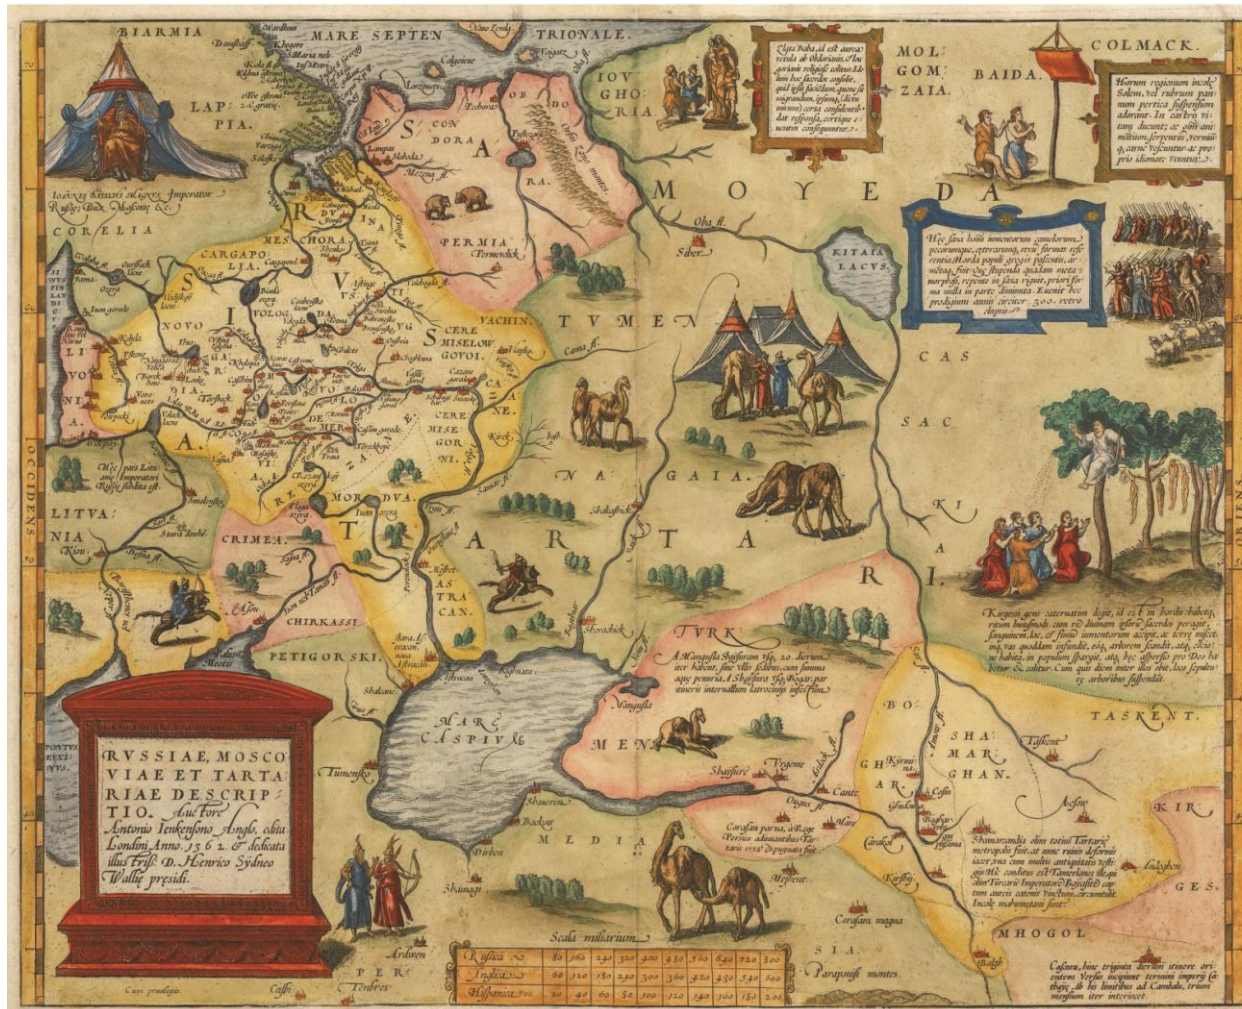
BIARMIA

MARE SEPTEN TRIONALE.

LAPPIA.

Ioannes Basilius Magnus Imperator Russie, Dux Moscoviae &c.

CORELIA

IOUGHORIA

Zlata Baba, id est aurea vetula ab Obdorianis. Adoratur religiose colitur. Idolum hoc sacerdos consulit, quid ipsis faciendum, quoue sit migrandum, ipsumq, (dictu mirum) certa consulentibus dat responsa, certique sequuntur eventus.

MOLGOMZAIA

BAIDA

COLMACK.

Horum regionum incolae Solem, vel rubrum pannum pertica suspensum adorant. In castris vitam ducunt; ac gliri animalium serpentium, vermium, carne vescuntur: ac proprio idiomate utuntur.

CONDORA

SAMO

OBDORA

PERMIA

MOYEDA

KITAIA LACUS

Hoc saxa homini iumentorum camelorum, pecorumque, ceterarumq, rerum formas referentia Horda populi greges pascentis, ac utensilia, fuit. Quo stupenda quadam metamorphosi, repente in saxa riguit, priori forma nulla in parte diminuta. Euenit hoc prodigium annis circiter 300. retro elapsis.

CARGAPOLIA

MESCHORA

RVSSIA

NOVOGARDIA

VOLOGDA

LITVANIA

LIVONIA

CEREMISELOW GOVOI.

VACHIN.

TUMEN

CAS SAC

CEREMISEGORNI.

CAZANE.

NAGAIA.

KI

TARTARIA

RI.

MORDUA

CRIMEA.

Hic pars Lituaniae Imperatori Russiae subdita est.

OCCIDENS

ORIENS

CHIRKASSI

PETIGORSKI.

ASTRACAN.

TURK

MEN

Kargessi gens ceterarum dissimilis, ut est in bordis habens, ritum hunc modi: cum rei divinae ipsorum sacerdos peragit, sanguinem, lac, et simul iumentorum accipit, ac terrae miscet, inq. vas quoddam infundit, eoq. arborem scandit, atq. sic, verba habita, in populum spargit, atq. hoc aspersio pro Deo habetur & colitur. Cum quis diem inter illos obit, loco sepulturae arboribus suspenditur.

A Mangusla Shaisuram usq. 20. dierum iter habent, sine ullis aedibus, cum summa aquae penuria. A Shaisura usq. Urgent par itineris intervallum latrociniis infestum.

MARE CASPIUM

TASKENT.

BOGHAR

SHAMARGHAN.

KIR

GES.

RUSSIAE, MOSCOVIAE ET TARTARIAE DESCRIPTIO. Auctore Antonio Ienkensono Anglo, edita Londini Anno. 1562. & dedicata illus. Viro D. Henrico Sydneo Walliae praesidi.

Corasan parva, à Rege Persico administratur, Tartaris tamen stipendaria fuit.

MEDIA

Samarcandia olim totius Tartariae metropolis fuit, at nunc ruinis deformis iacet, una cum multis antiquitatis vestigiis. Hic conditus est Tamerlanes ille, qui olim Turcarum Imperatorem Baiazethem captum aureis catenis vinctum circumduxit. Incolae mahumetani sunt.

MHOGOL

SIA

Scala milliarium

| Russica | 80 | 160 | 240 | 320 | 400 | 480 | 560 | 640 | 720 | 800 |
|---|---|---|---|---|---|---|---|---|---|---|
| Anglica | 60 | 120 | 180 | 240 | 300 | 360 | 420 | 480 | 540 | 600 |
| Hispanica | 20 | 40 | 60 | 80 | 100 | 120 | 140 | 160 | 180 | 200 |

Corasan magna

Paropamisi montes.

Cassura, hinc triginta dierum itinere orientem versus incipiunt termini imperii Cathayae, ab his limitibus ad Cambalu, trium mensium iter intercedit.

Cum privilegio

PER

Caspii